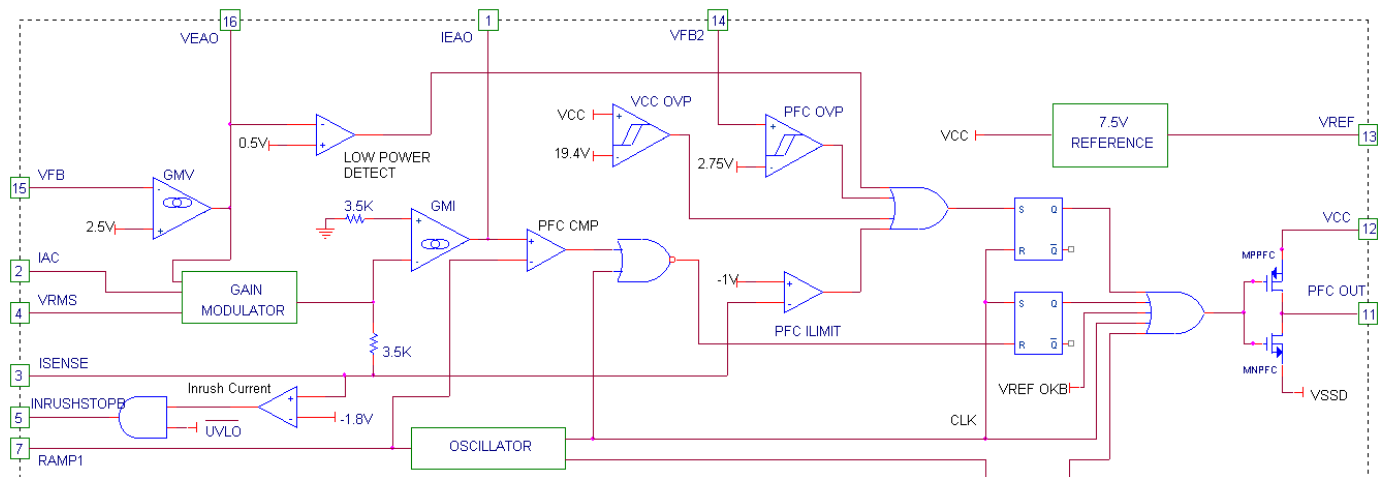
16
VEAO
1
IEAO
14
VFB2
0.5V
LOW POWER DETECT
VCC
19.4V
VCC OVP
PFC OVP
2.75V
VCC
7.5V REFERENCE
VREF
13
15
VFB
GMV
2.5V
3.5K
GMI
PFC CMP
S
Q
R
$\overline{Q}$
VCC
12
MPPFC
2
IAC
4
VRMS
GAIN MODULATOR
-1V
PFC ILIMIT
S
Q
R
$\overline{Q}$
PFC OUT
11
MNPFC
3.5K
3
ISENSE
Inrush Current
VREF OKB
VSSD
5
INRUSHSTOPB
$\overline{UVLO}$
-1.8V
CLK
7
RAMP1
OSCILLATOR